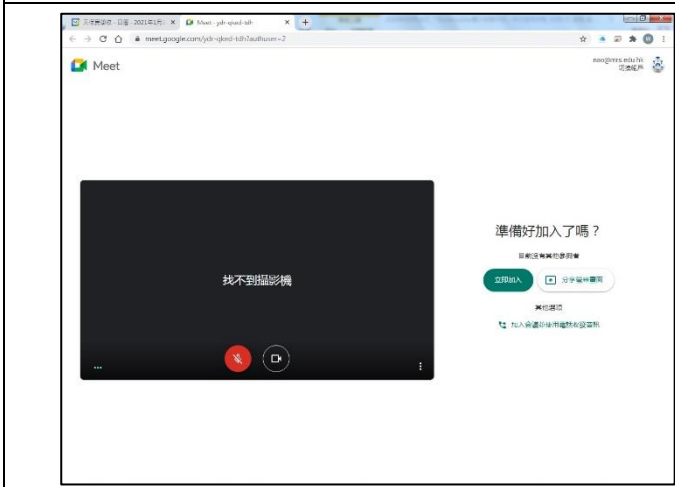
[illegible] - 日曆 - 2021年1月 ×
Meet - ydr-qked-tdh ×
meet.google.com/ydr-qked-tdh?authuser=2

Meet

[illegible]@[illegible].edu.hk
切換帳戶

找不到攝影機

準備好加入了嗎？

目前沒有其他參與者

立即加入

分享螢幕畫面

其他選項

加入會議並使用電話收發音訊